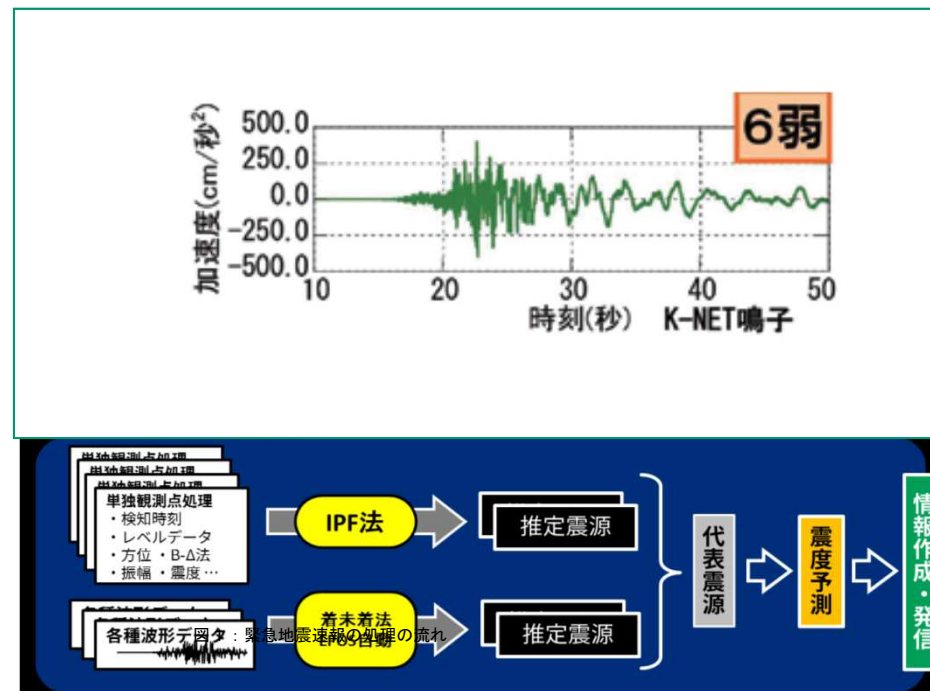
6弱

加速度(cm/秒$^2$)

500.0
250.0
0.0
-250.0
-500.0

10
20
30
40
50

時刻(秒)　K-NET鳴子

単独観測点処理
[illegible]
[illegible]

単独観測点処理
・検知時刻
・レベルデータ
・方位　・B-Δ法
・振幅　・震度…

IPF法

推定震源

代表震源

震度予測

情報作成・発信

各種波形データ

着未着法
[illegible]

推定震源

図２：緊急地震速報の処理の流れ